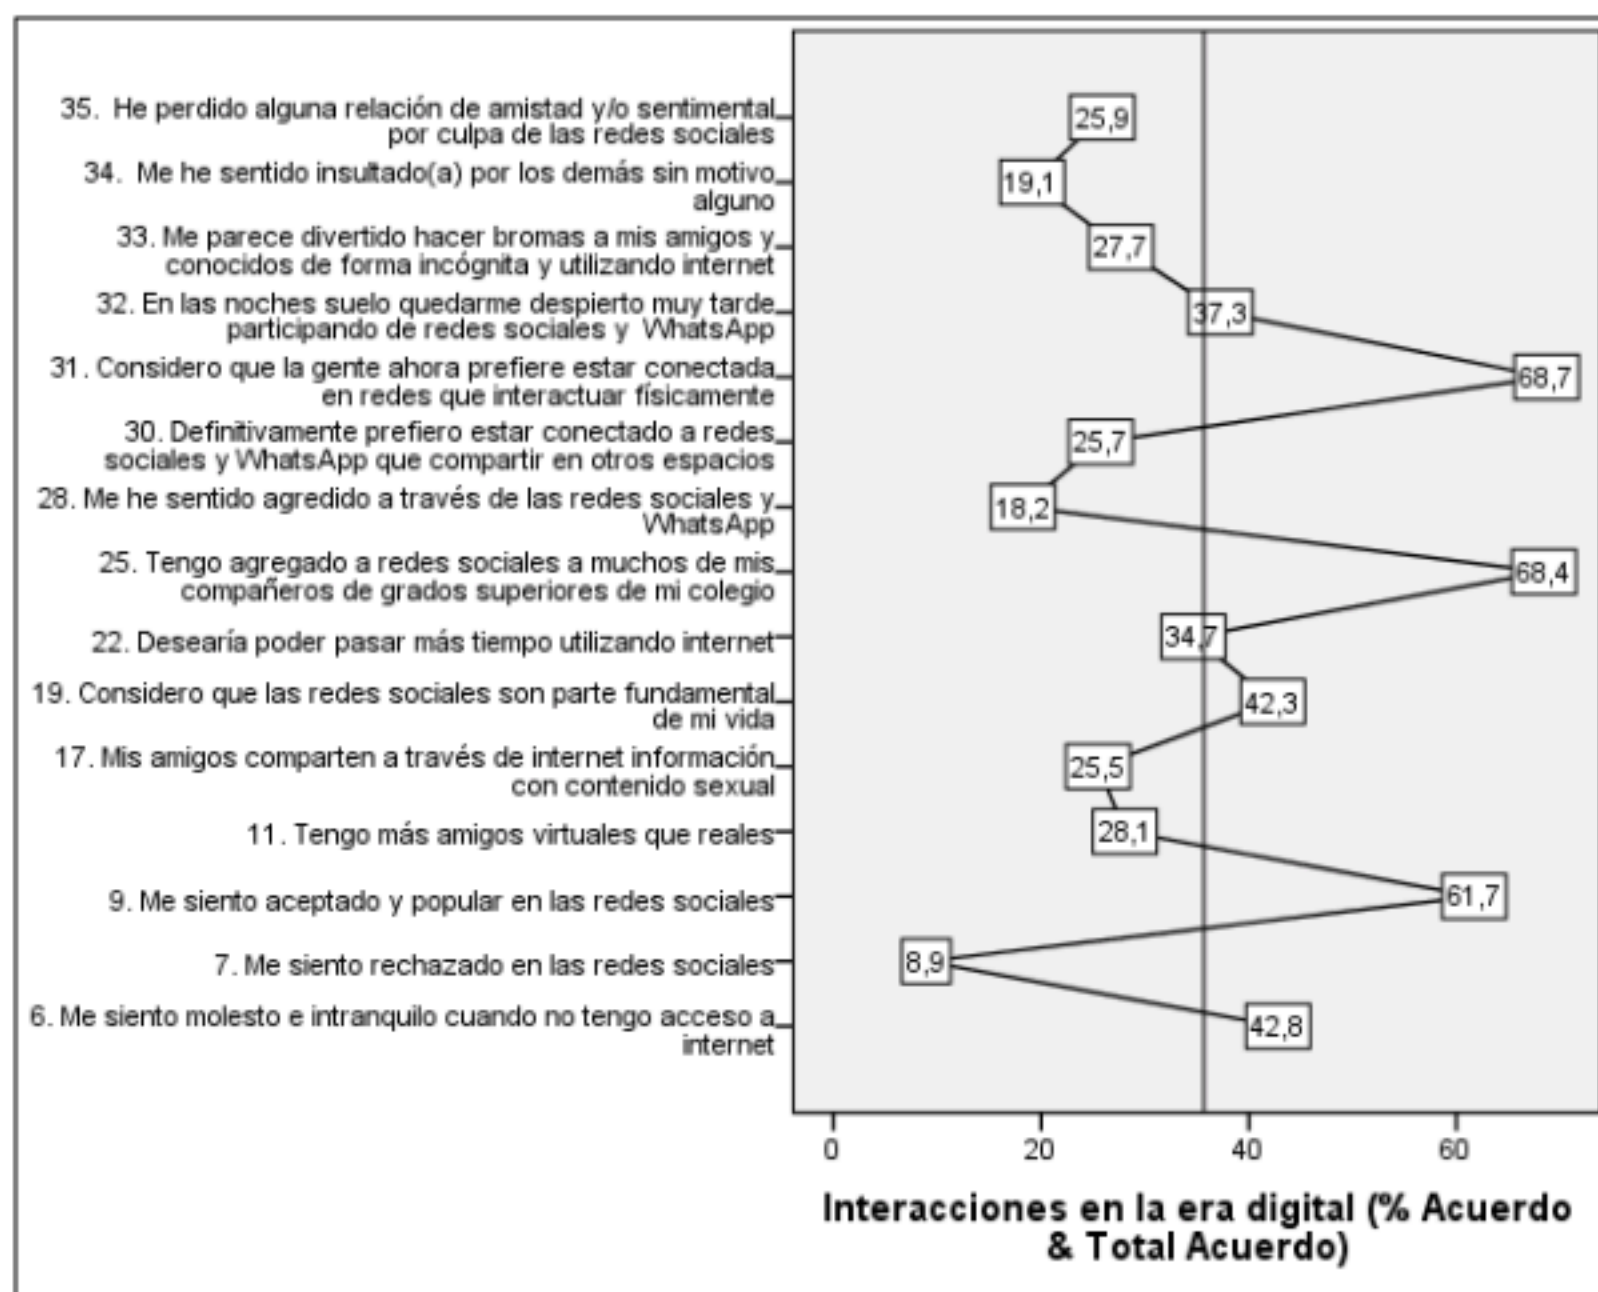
35. He perdido alguna relación de amistad y/o sentimental por culpa de las redes sociales

34. Me he sentido insultado(a) por los demás sin motivo alguno

33. Me parece divertido hacer bromas a mis amigos y conocidos de forma incógnita y utilizando internet

32. En las noches suelo quedarme despierto muy tarde participando de redes sociales y WhatsApp

31. Considero que la gente ahora prefiere estar conectada en redes que interactuar físicamente

30. Definitivamente prefiero estar conectado a redes sociales y WhatsApp que compartir en otros espacios

28. Me he sentido agredido a través de las redes sociales y WhatsApp

25. Tengo agregado a redes sociales a muchos de mis compañeros de grados superiores de mi colegio

22. Desearía poder pasar más tiempo utilizando internet

19. Considero que las redes sociales son parte fundamental de mi vida

17. Mis amigos comparten a través de internet información con contenido sexual

11. Tengo más amigos virtuales que reales

9. Me siento aceptado y popular en las redes sociales

7. Me siento rechazado en las redes sociales

6. Me siento molesto e intranquilo cuando no tengo acceso a internet

25,9
19,1
27,7
37,3
68,7
25,7
18,2
68,4
34,7
42,3
25,5
28,1
61,7
8,9
42,8

0
20
40
60

Interacciones en la era digital (% Acuerdo & Total Acuerdo)